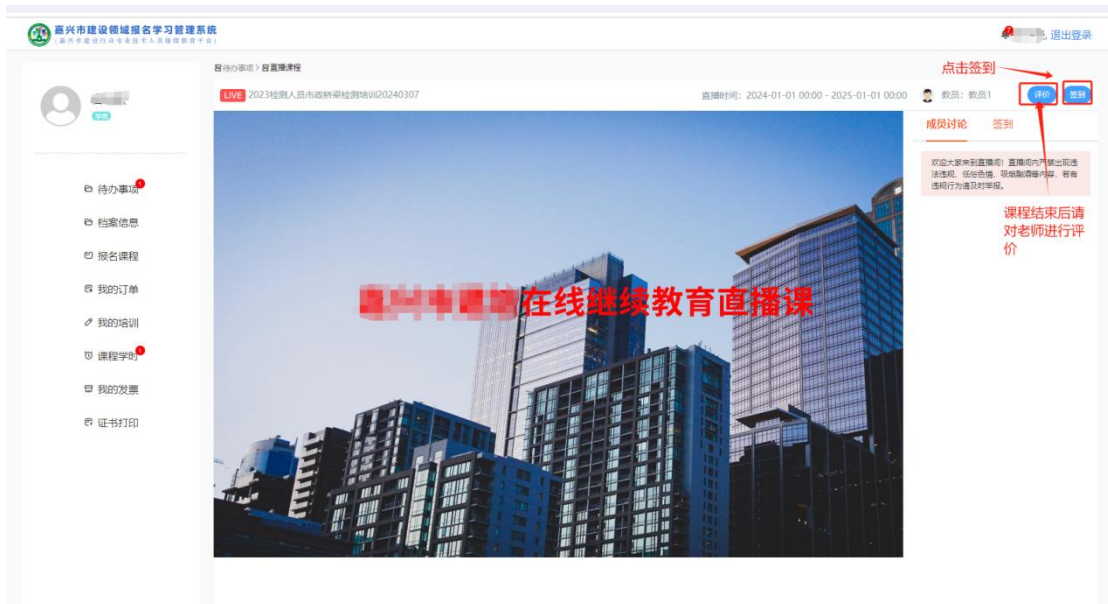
嘉兴市建设领域报名学习管理系统
（嘉兴市建设行业专业技术人员继续教育平台）

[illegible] 退出登录

待办事项 > 直播课程

点击签到

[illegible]
学员

待办事项
档案信息
报名课程
我的订单
我的培训
课程学时
我的发票
证书打印

LIVE 2023检测人员市政桥梁检测培训20240307

直播时间：2024-01-01 00:00 - 2025-01-01 00:00

教员：教员1

评价

签到

成员讨论

签到

欢迎大家来到直播间！直播间内严禁出现违法违规、低俗色情、吸烟酗酒等内容，若有违规行为请及时举报。

课程结束后请对老师进行评价

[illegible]在线继续教育直播课